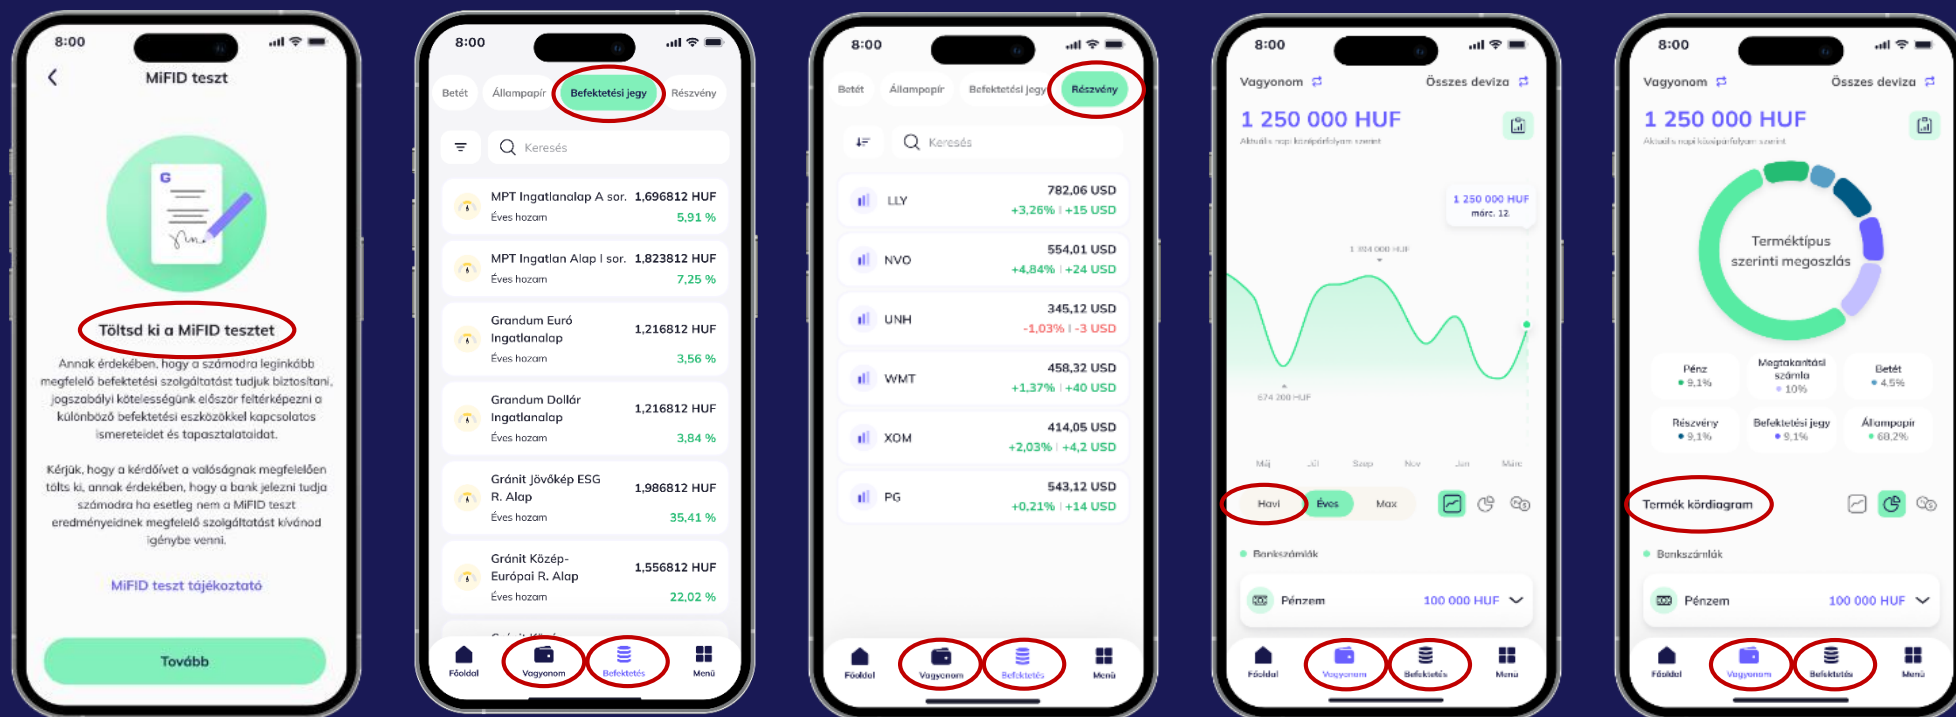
8:00

MiFID teszt

G

Töltsd ki a MiFID tesztet

Annak érdekében, hogy a számodra leginkább megfelelő befektetési szolgáltatást tudjuk biztosítani, jogszabályi kötelességünk először feltérképezni a különböző befektetési eszközökkel kapcsolatos ismereteidet és tapasztalataidat.

Kérjük, hogy a kérdőívet a valóságnak megfelelően töltsd ki, annak érdekében, hogy a bank jelezni tudja számodra ha esetleg nem a MiFID teszt eredményeidnek megfelelő szolgáltatást kívánod igénybe venni.

MiFID teszt tájékoztató

Tovább

8:00

Betét Állampapír Befektetési jegy Részvény

Keresés

MPT Ingatlanalap A sor. 1,696812 HUF
Éves hozam 5,91 %

MPT Ingatlan Alap I sor. 1,823812 HUF
Éves hozam 7,25 %

Grandum Euró Ingatlanalap 1,216812 HUF
Éves hozam 3,56 %

Grandum Dollár Ingatlanalap 1,216812 HUF
Éves hozam 3,84 %

Gránit Jövőkép ESG R. Alap 1,986812 HUF
Éves hozam 35,41 %

Gránit Közép-Európai R. Alap 1,556812 HUF
Éves hozam 22,02 %

Főoldal Vagyonom Befektetés Menü

8:00

Betét Állampapír Befektetési jegy Részvény

Keresés

LLY 782,06 USD
+3,26% | +15 USD

NVO 554,01 USD
+4,84% | +24 USD

UNH 345,12 USD
-1,03% | -3 USD

WMT 458,32 USD
+1,37% | +40 USD

XOM 414,05 USD
+2,03% | +4,2 USD

PG 543,12 USD
+0,21% | +14 USD

Főoldal Vagyonom Befektetés Menü

8:00

Vagyonom Összes deviza

1 250 000 HUF
Aktuális napi középárfolyam szerint

1 250 000 HUF
márc. 12.

1 324 000 HUF

674 200 HUF

Máj Júl Szep Nov Jan Márc

Havi Éves Max

Bankszámlák

Pénzem 100 000 HUF

Főoldal Vagyonom Befektetés Menü

8:00

Vagyonom Összes deviza

1 250 000 HUF
Aktuális napi középárfolyam szerint

Terméktípus szerinti megoszlás

Pénz 9,1%
Megtakarítási számla 10%
Betét 4,5%
Részvény 9,1%
Befektetési jegy 9,1%
Állampapír 68,2%

Termék kördiagram

Bankszámlák

Pénzem 100 000 HUF

Főoldal Vagyonom Befektetés Menü